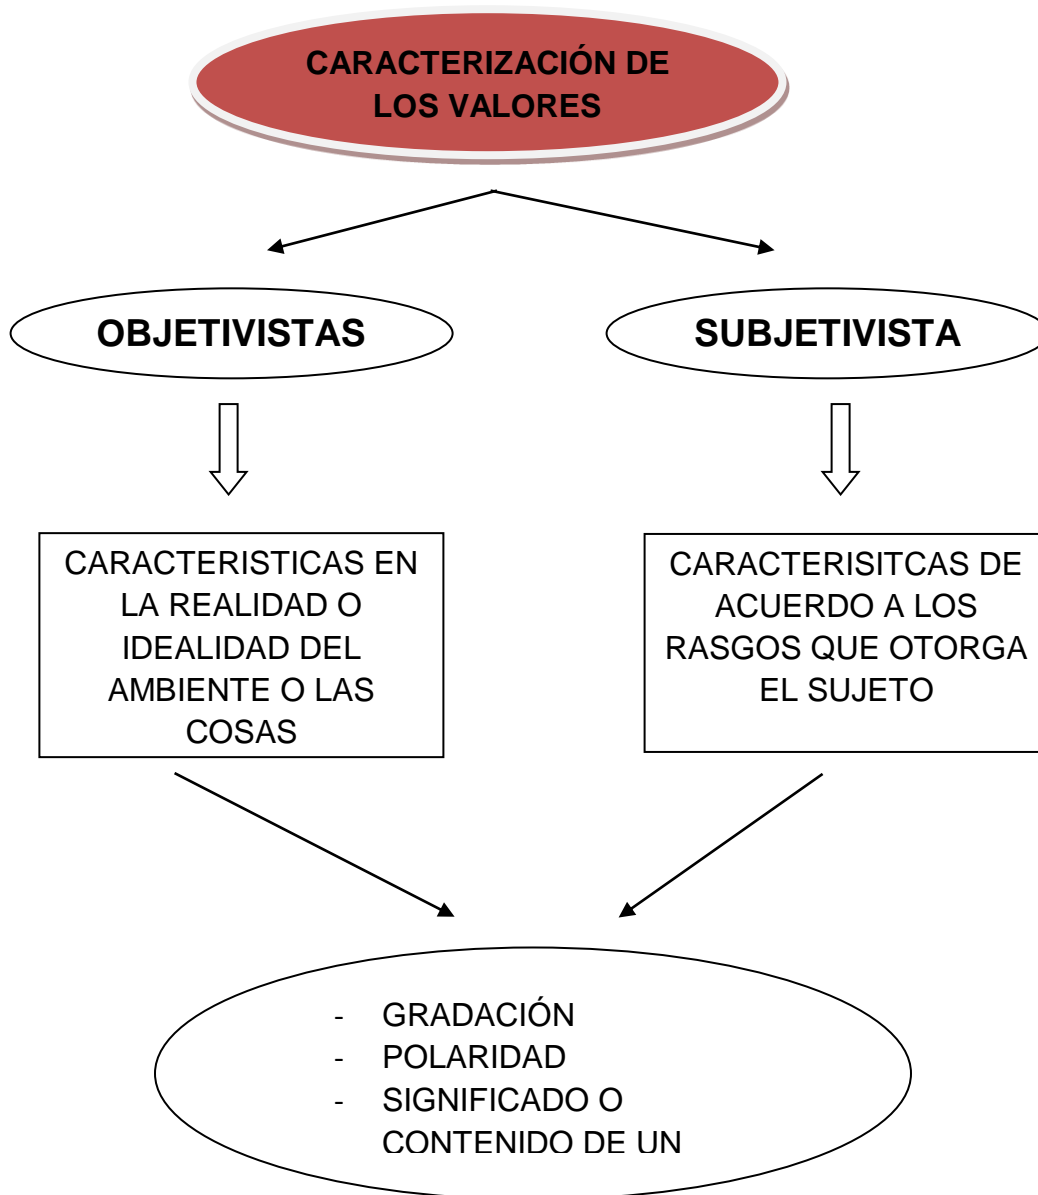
CARACTERIZACIÓN DE LOS VALORES

OBJETIVISTAS

SUBJETIVISTA

CARACTERISTICAS EN LA REALIDAD O IDEALIDAD DEL AMBIENTE O LAS COSAS

CARACTERISITCAS DE ACUERDO A LOS RASGOS QUE OTORGA EL SUJETO

- GRADACIÓN
- POLARIDAD
- SIGNIFICADO O CONTENIDO DE UN